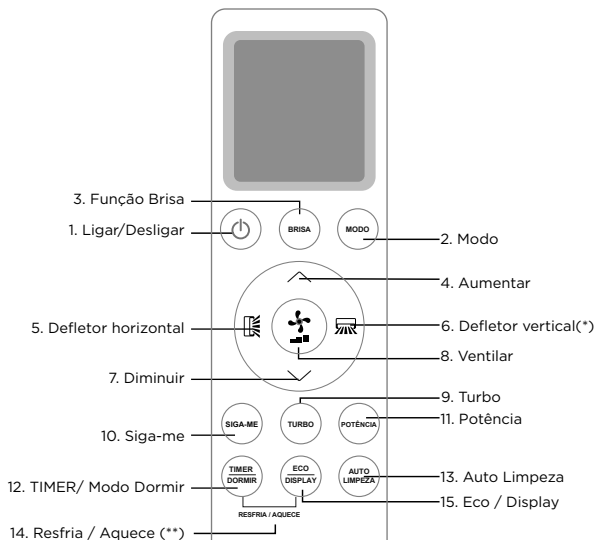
3. Função Brisa
1. Ligar/Desligar
BRISA
MODO
2. Modo
4. Aumentar
5. Defletor horizontal
6. Defletor vertical(*)
8. Ventilar
7. Diminuir
9. Turbo
10. Siga-me
SIGA-ME
TURBO
POTÊNCIA
11. Potência
12. TIMER/ Modo Dormir
TIMER
DORMIR
ECO
DISPLAY
AUTO
LIMPEZA
13. Auto Limpeza
15. Eco / Display
RESFRIA / AQUECE
14. Resfria / Aquece (**)